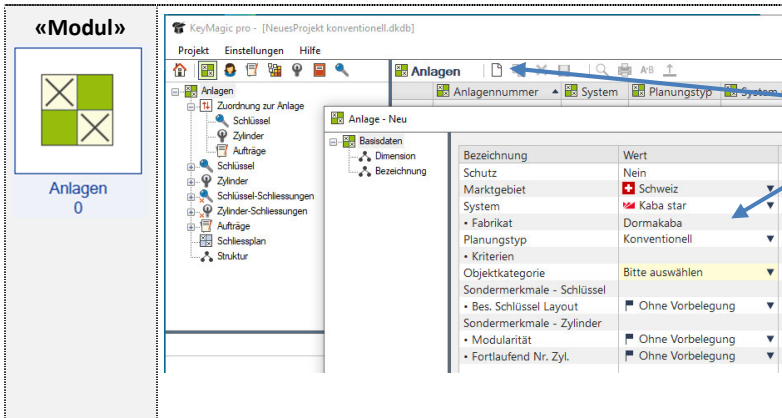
«Modul»

Anlagen
0

KeyMagic pro - [NeuesProjekt konventionell.dkdb]

Projekt Einstellungen Hilfe

Anlagen

Anlagennummer System Planungstyp System

Anlagen
Zuordnung zur Anlage
Schlüssel
Zylinder
Aufträge
Schlüssel
Zylinder
Schlüssel-Schliessungen
Zylinder-Schliessungen
Aufträge
Schliessplan
Struktur

Anlage - Neu

Basisdaten
Dimension
Bezeichnung

| Bezeichnung | Wert |
|---|---|
| Schutz | Nein |
| Marktgebiet | Schweiz |
| System | Kaba star |
| • Fabrikat | Dormakaba |
| Planungstyp | Konventionell |
| • Kriterien | |
| Objektkategorie | Bitte auswählen |
| Sondermerkmale - Schlüssel | |
| • Bes. Schlüssel Layout | Ohne Vorbelegung |
| Sondermerkmale - Zylinder | |
| • Modularität | Ohne Vorbelegung |
| • Fortlaufend Nr. Zyl. | Ohne Vorbelegung |